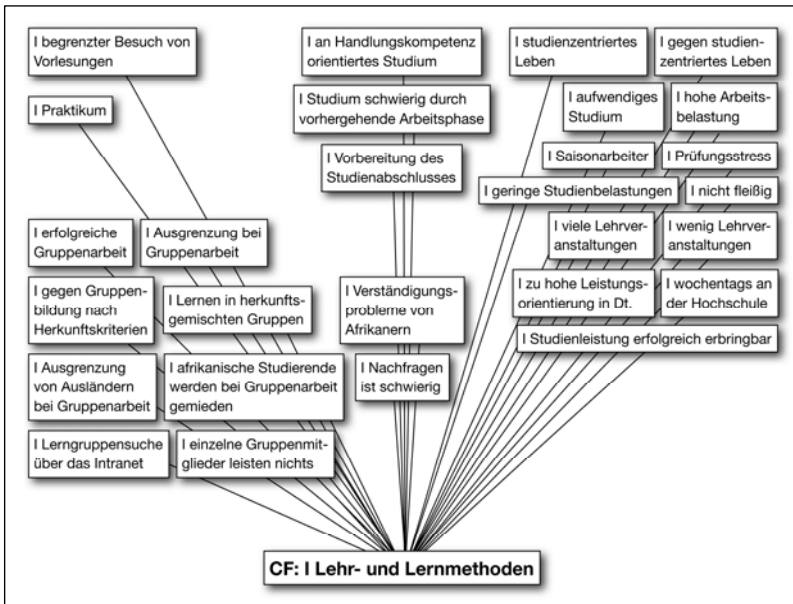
I begrenzter Besuch von Vorlesungen

I an Handlungskompetenz orientiertes Studium

I studienzentriertes Leben

I gegen studienzentriertes Leben

I Praktikum

I Studium schwierig durch vorhergehende Arbeitsphase

I aufwendiges Studium

I hohe Arbeitsbelastung

I Vorbereitung des Studienabschlusses

I Saisonarbeiter

I Prüfungsstress

I geringe Studienbelastungen

I nicht fleißig

I erfolgreiche Gruppenarbeit

I Ausgrenzung bei Gruppenarbeit

I viele Lehrveranstaltungen

I wenig Lehrveranstaltungen

I gegen Gruppenbildung nach Herkunftskriterien

I Lernen in herkunftsgemischten Gruppen

I Verständigungsprobleme von Afrikanern

I zu hohe Leistungsorientierung in Dt.

I wochentags an der Hochschule

I Studienleistung erfolgreich erbringbar

I Ausgrenzung von Ausländern bei Gruppenarbeit

I afrikanische Studierende werden bei Gruppenarbeit gemieden

I Nachfragen ist schwierig

I Lerngruppensuche über das Intranet

I einzelne Gruppenmitglieder leisten nichts

CF: I Lehr- und Lernmethoden